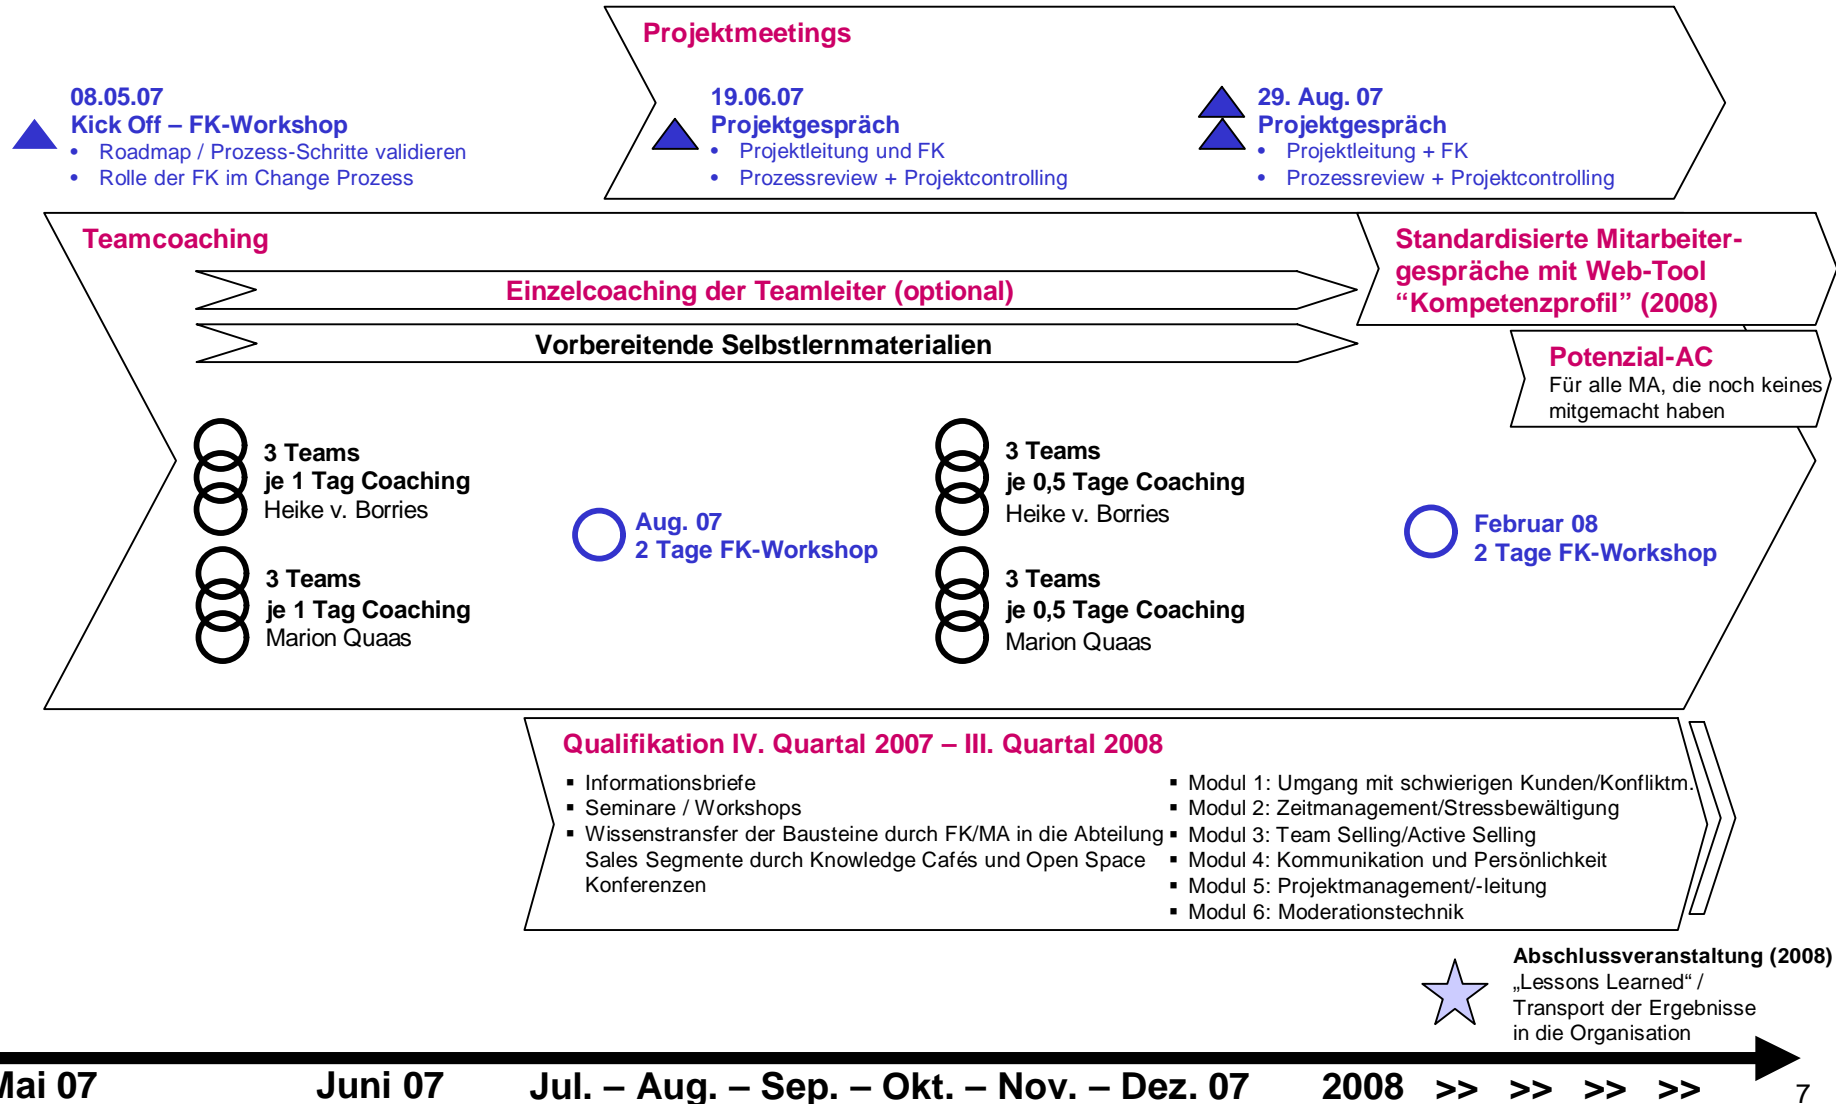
Projektmeetings

08.05.07
Kick Off – FK-Workshop
• Roadmap / Prozess-Schritte validieren
• Rolle der FK im Change Prozess

19.06.07
Projektgespräch
• Projektleitung und FK
• Prozessreview + Projektcontrolling

29. Aug. 07
Projektgespräch
• Projektleitung + FK
• Prozessreview + Projektcontrolling

Teamcoaching

Standardisierte Mitarbeitergespräche mit Web-Tool "Kompetenzprofil" (2008)

Einzelcoaching der Teamleiter (optional)

Vorbereitende Selbstlernmaterialien

Potenzial-AC
Für alle MA, die noch keines mitgemacht haben

3 Teams
je 1 Tag Coaching
Heike v. Borries

3 Teams
je 1 Tag Coaching
Marion Quaas

Aug. 07
2 Tage FK-Workshop

3 Teams
je 0,5 Tage Coaching
Heike v. Borries

3 Teams
je 0,5 Tage Coaching
Marion Quaas

Februar 08
2 Tage FK-Workshop

Qualifikation IV. Quartal 2007 – III. Quartal 2008

▪ Informationsbriefe
▪ Seminare / Workshops
▪ Wissenstransfer der Bausteine durch FK/MA in die Abteilung Sales Segmente durch Knowledge Cafés und Open Space Konferenzen

▪ Modul 1: Umgang mit schwierigen Kunden/Konfliktm.
▪ Modul 2: Zeitmanagement/Stressbewältigung
▪ Modul 3: Team Selling/Active Selling
▪ Modul 4: Kommunikation und Persönlichkeit
▪ Modul 5: Projektmanagement/-leitung
▪ Modul 6: Moderationstechnik

Abschlussveranstaltung (2008)
„Lessons Learned" /
Transport der Ergebnisse
in die Organisation

Mai 07 Juni 07 Jul. – Aug. – Sep. – Okt. – Nov. – Dez. 07 2008 >> >> >> >>

7